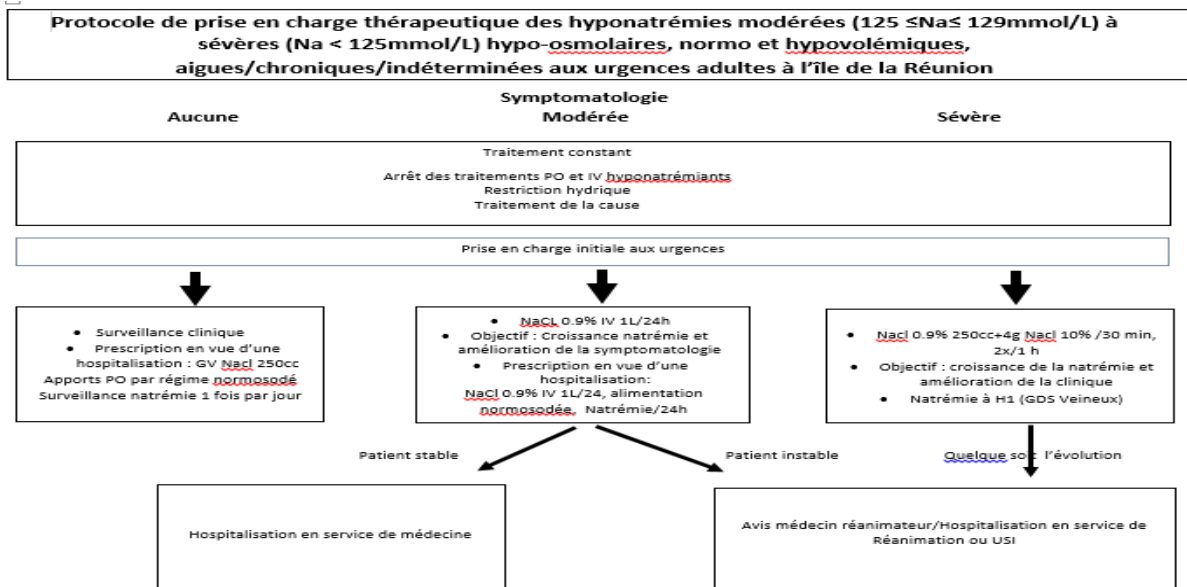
Protocole de prise en charge thérapeutique des hyponatrémies modérées (125 ≤Na≤ 129mmol/L) à sévères (Na < 125mmol/L) hypo-osmolaires, normo et hypovolémiques, aigues/chroniques/indéterminées aux urgences adultes à l'île de la Réunion

Symptomatologie

Aucune

Modérée

Sévère

Traitement constant

Arrêt des traitements PO et IV hyponatrémiants
Restriction hydrique
Traitement de la cause

Prise en charge initiale aux urgences

• Surveillance clinique
• Prescription en vue d'une hospitalisation : GV Nacl 250cc
Apports PO par régime normosodé
Surveillance natrémie 1 fois par jour

• NaCL 0.9% IV 1L/24h
• Objectif : Croissance natrémie et amélioration de la symptomatologie
• Prescription en vue d'une hospitalisation:
NaCL 0.9% IV 1L/24, alimentation normosodée, Natrémie/24h

• Nacl 0.9% 250cc+4g Nacl 10% /30 min, 2x/1 h
• Objectif : croissance de la natrémie et amélioration de la clinique
• Natrémie à H1 (GDS Veineux)

Patient stable

Patient instable

Quelque soit l'évolution

Hospitalisation en service de médecine

Avis médecin réanimateur/Hospitalisation en service de Réanimation ou USI